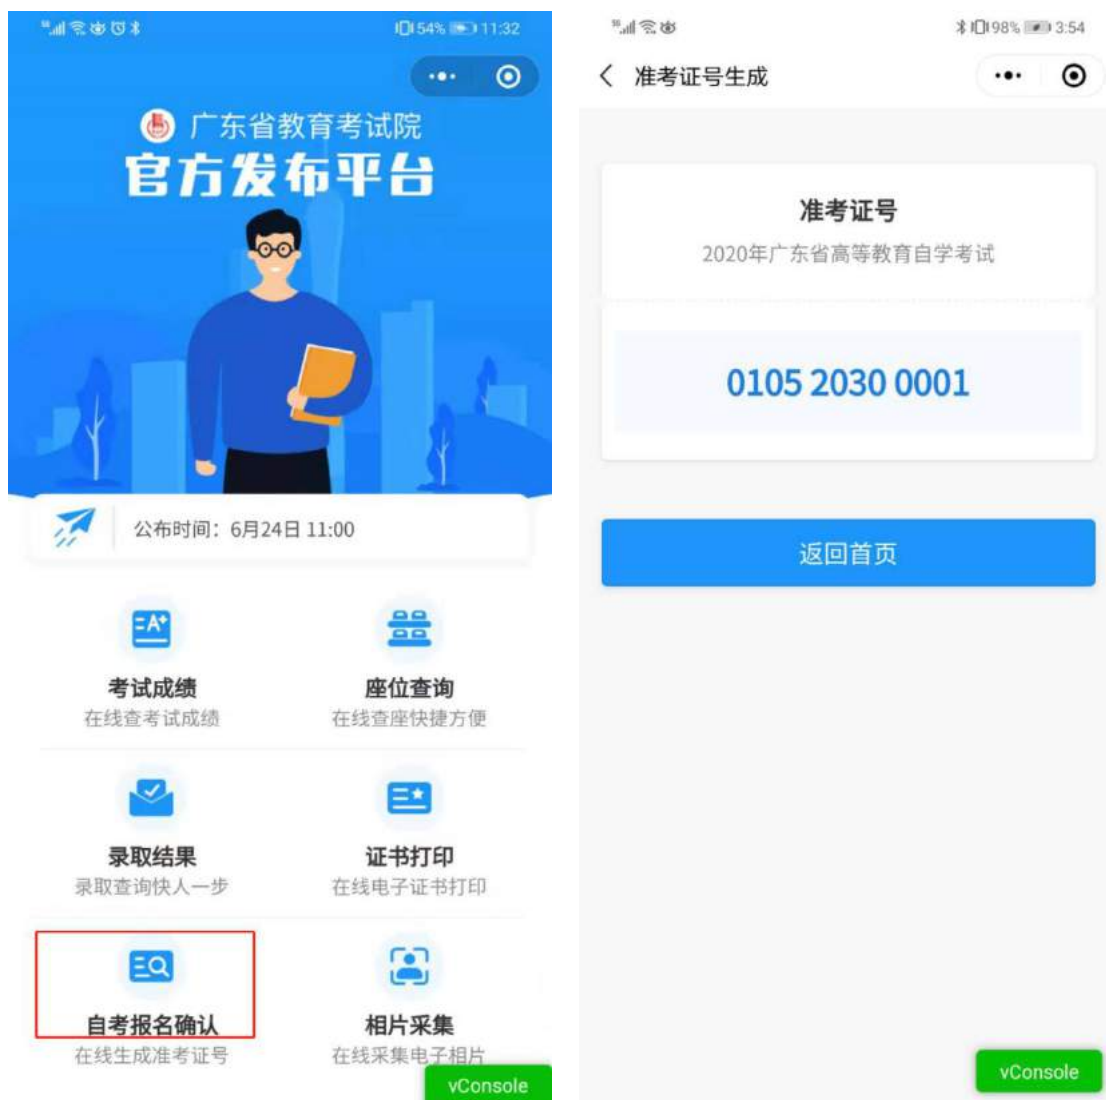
54% 11:32

广东省教育考试院
官方发布平台

公布时间：6月24日 11:00

考试成绩
在线查考试成绩

座位查询
在线查座快捷方便

录取结果
录取查询快人一步

证书打印
在线电子证书打印

自考报名确认
在线生成准考证号

相片采集
在线采集电子相片

vConsole

98% 3:54

准考证号生成

准考证号
2020年广东省高等教育自学考试

0105 2030 0001

返回首页

vConsole